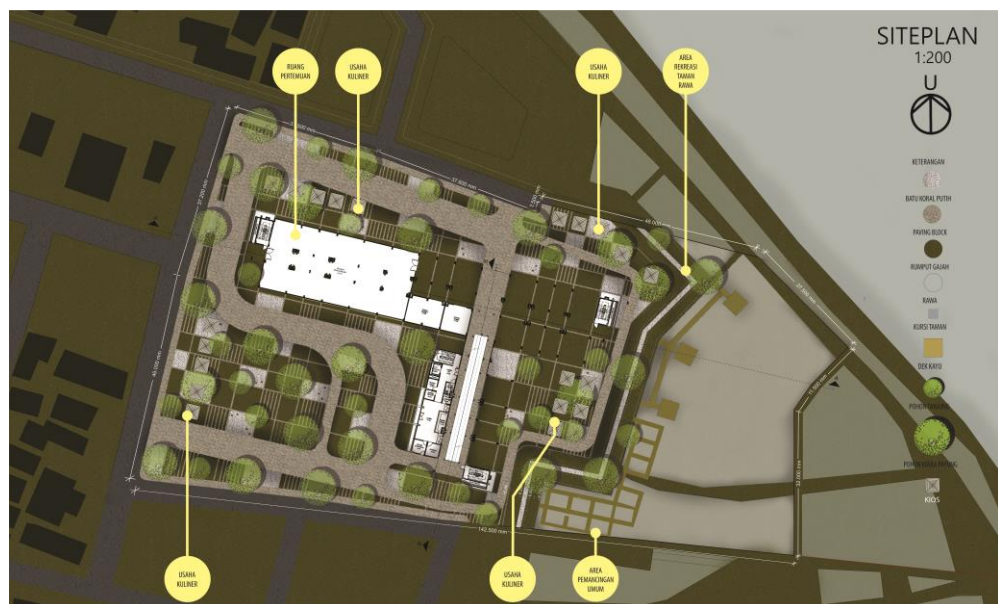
SITEPLAN
1:200
U

RUANG PERTEMUAN

USAHA KULINER

USAHA KULINER

AREA REKREASI TAMAN RAWA

KETERANGAN

BATU KORAL PUTIH

PAVING BLOCK

RUMPUT GAJAH

RAWA

KURSI TAMAN

DEK KAYU

POHON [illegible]

POHON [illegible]

KIOS

USAHA KULINER

USAHA KULINER

AREA PEMANCINGAN UMUM

142.000 mm

37.000 mm

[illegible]